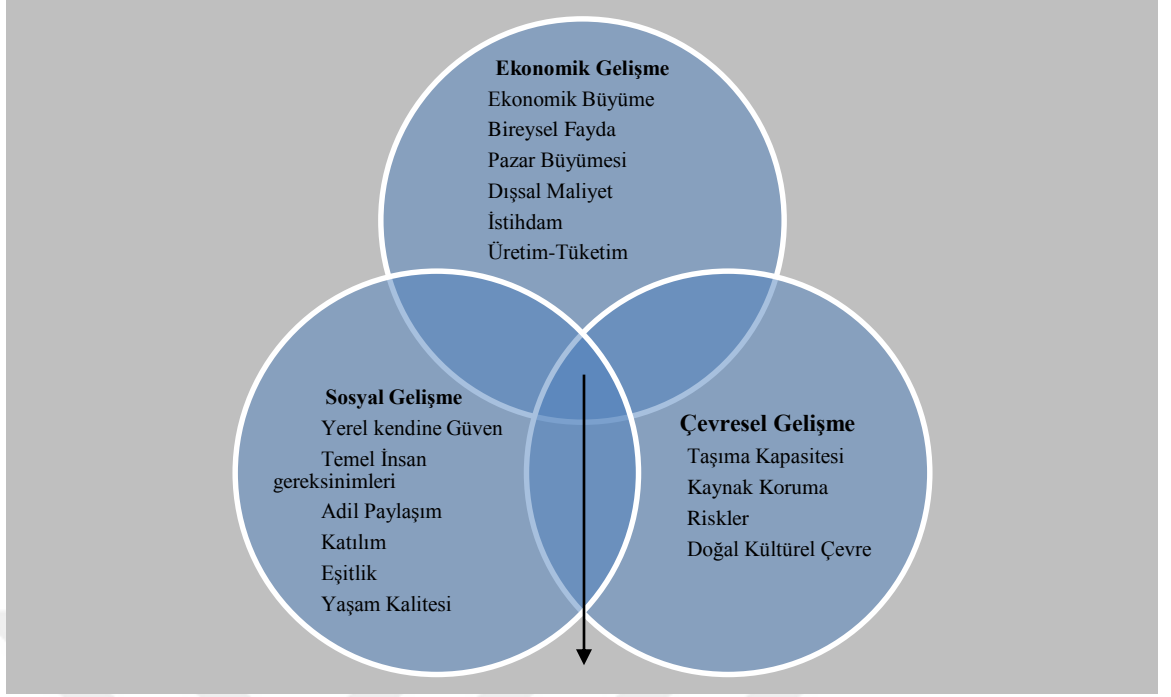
Ekonomik Gelişme
Ekonomik Büyüme
Bireysel Fayda
Pazar Büyümesi
Dışsal Maliyet
İstihdam
Üretim-Tüketim

Sosyal Gelişme
Yerel kendine Güven
Temel İnsan gereksinimleri
Adil Paylaşım
Katılım
Eşitlik
Yaşam Kalitesi

Çevresel Gelişme
Taşıma Kapasitesi
Kaynak Koruma
Riskler
Doğal Kültürel Çevre